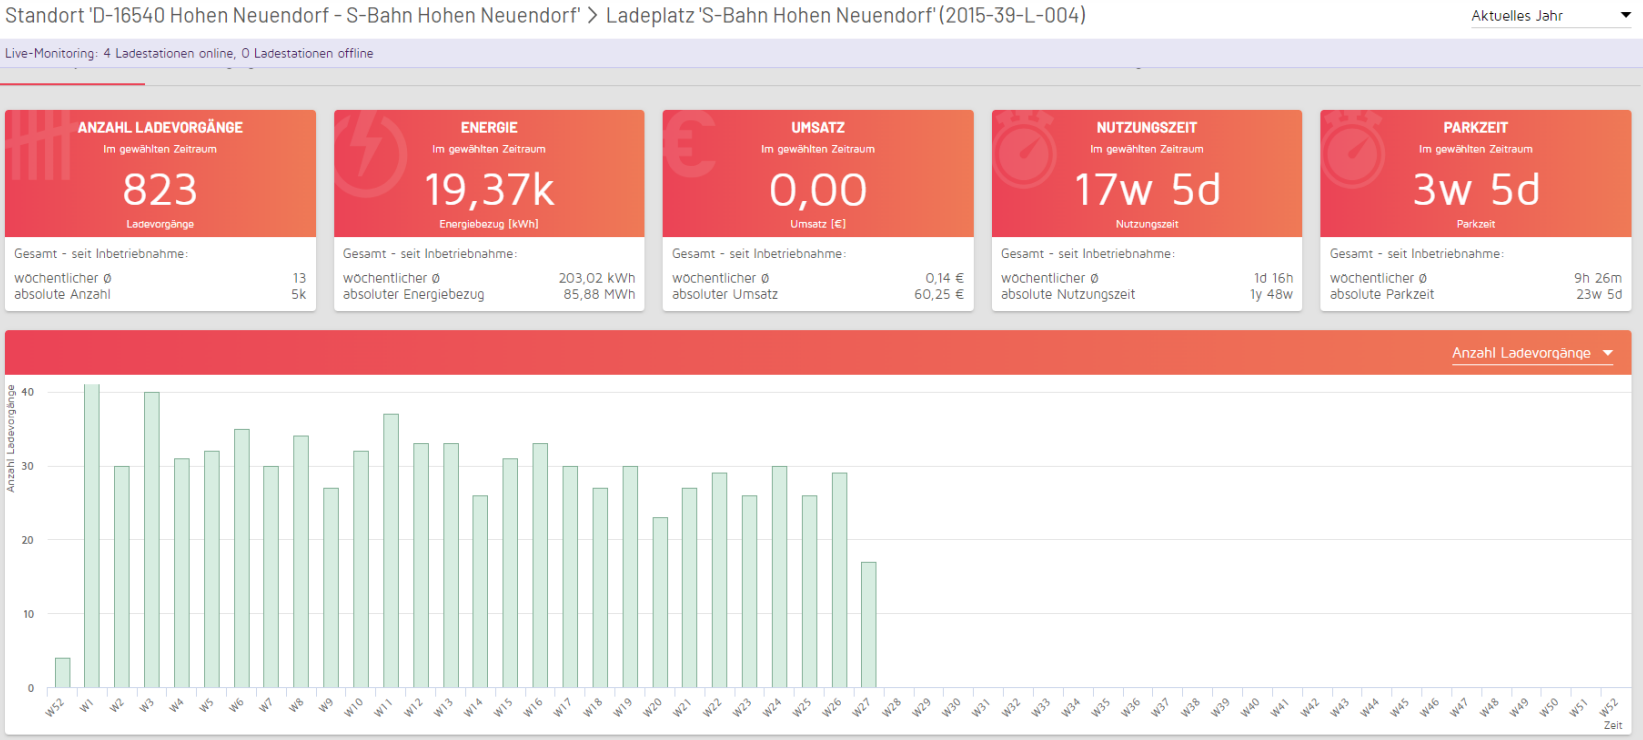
Standort 'D-16540 Hohen Neuendorf - S-Bahn Hohen Neuendorf' > Ladeplatz 'S-Bahn Hohen Neuendorf' (2015-39-L-004)

Aktuelles Jahr

Live-Monitoring: 4 Ladestationen online, 0 Ladestationen offline

ANZAHL LADEVORGÄNGE
Im gewählten Zeitraum
823
Ladevorgänge
Gesamt - seit Inbetriebnahme:
wöchentlicher ø 13
absolute Anzahl 5k

ENERGIE
Im gewählten Zeitraum
19,37k
Energiebezug [kWh]
Gesamt - seit Inbetriebnahme:
wöchentlicher ø 203,02 kWh
absoluter Energiebezug 85,88 MWh

UMSATZ
Im gewählten Zeitraum
0,00
Umsatz [€]
Gesamt - seit Inbetriebnahme:
wöchentlicher ø 0,14 €
absoluter Umsatz 60,25 €

NUTZUNGSZEIT
Im gewählten Zeitraum
17w 5d
Nutzungszeit
Gesamt - seit Inbetriebnahme:
wöchentlicher ø 1d 16h
absolute Nutzungszeit 1y 48w

PARKZEIT
Im gewählten Zeitraum
3w 5d
Parkzeit
Gesamt - seit Inbetriebnahme:
wöchentlicher ø 9h 26m
absolute Parkzeit 23w 5d

Anzahl Ladevorgänge

Anzahl Ladevorgänge
40
30
20
10
0
W52 W1 W2 W3 W4 W5 W6 W7 W8 W9 W10 W11 W12 W13 W14 W15 W16 W17 W18 W19 W20 W21 W22 W23 W24 W25 W26 W27 W28 W29 W30 W31 W32 W33 W34 W35 W36 W37 W38 W39 W40 W41 W42 W43 W44 W45 W46 W47 W48 W49 W50 W51 W52
Zeit